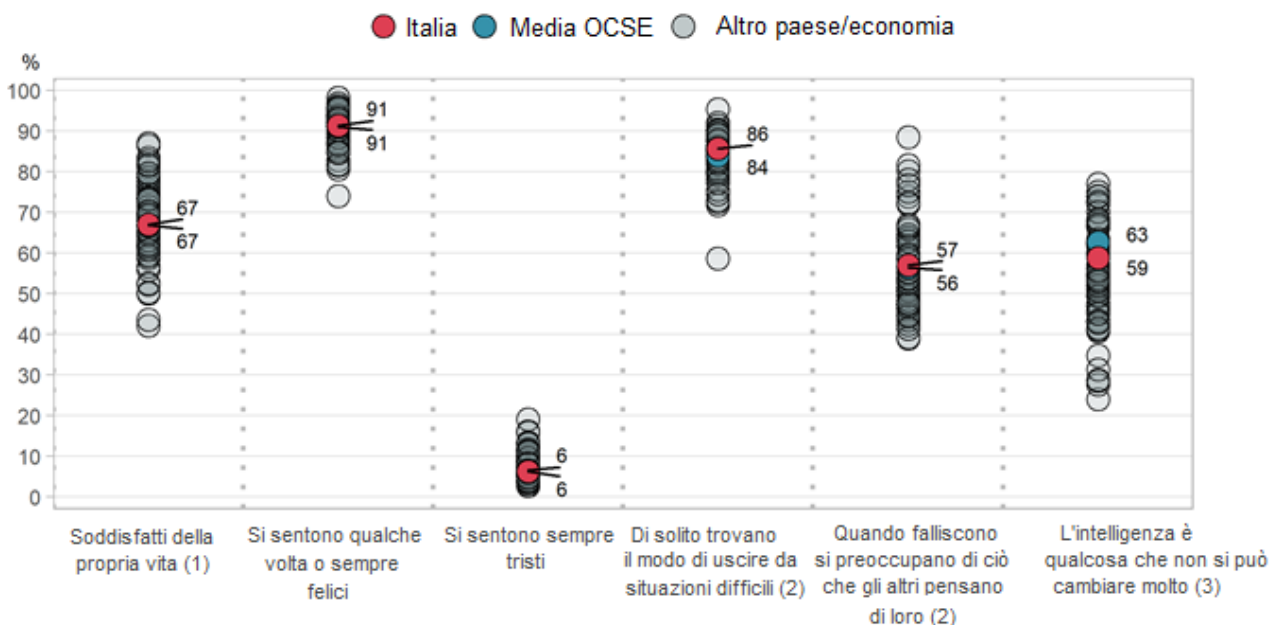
Italia   Media OCSE   Altro paese/economia

%
100
90
80
70
60
50
40
30
20
10
0

67
67
91
91
6
6
86
84
57
56
63
59

Soddisfatti della propria vita (1)

Si sentono qualche volta o sempre felici

Si sentono sempre tristi

Di solito trovano il modo di uscire da situazioni difficili (2)

Quando falliscono si preoccupano di ciò che gli altri pensano di loro (2)

L'intelligenza è qualcosa che non si può cambiare molto (3)